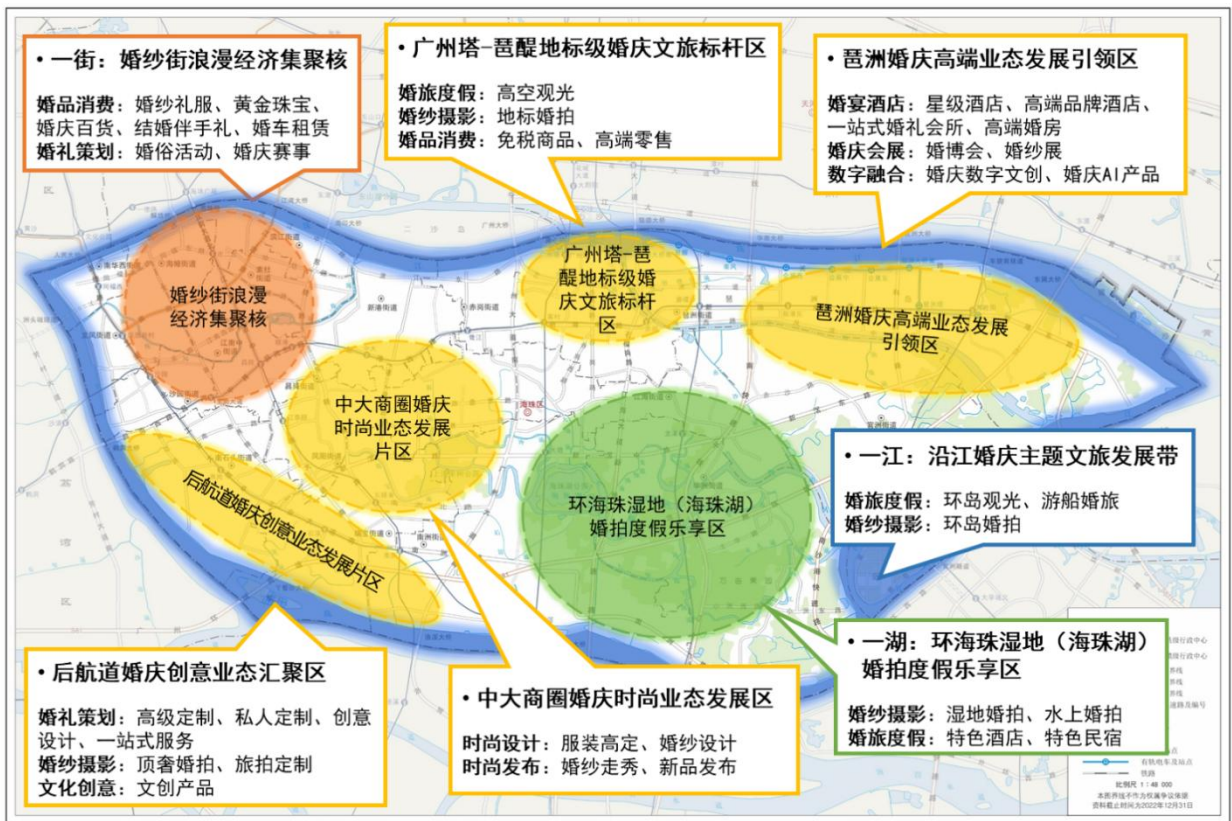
• 一街：婚纱街浪漫经济集聚核

婚品消费：婚纱礼服、黄金珠宝、婚庆百货、结婚伴手礼、婚车租赁
婚礼策划：婚俗活动、婚庆赛事

• 广州塔-琶醍地标级婚庆文旅标杆区

婚旅度假：高空观光
婚纱摄影：地标婚拍
婚品消费：免税商品、高端零售

• 琶洲婚庆高端业态发展引领区

婚宴酒店：星级酒店、高端品牌酒店、一站式婚礼会所、高端婚房
婚庆会展：婚博会、婚纱展
数字融合：婚庆数字文创、婚庆AI产品

婚纱街浪漫经济集聚核

广州塔-琶醍地标级婚庆文旅标杆区

琶洲婚庆高端业态发展引领区

中大商圈婚庆时尚业态发展片区

后航道婚庆创意业态发展片区

环海珠湿地（海珠湖）婚拍度假乐享区

• 一江：沿江婚庆主题文旅发展带

婚旅度假：环岛观光、游船婚旅
婚纱摄影：环岛婚拍

• 一湖：环海珠湿地（海珠湖）婚拍度假乐享区

婚纱摄影：湿地婚拍、水上婚拍
婚旅度假：特色酒店、特色民宿

• 后航道婚庆创意业态汇聚区

婚礼策划：高级定制、私人定制、创意设计、一站式服务
婚纱摄影：顶奢婚拍、旅拍定制
文化创意：文创产品

• 中大商圈婚庆时尚业态发展区

时尚设计：服装高定、婚纱设计
时尚发布：婚纱走秀、新品发布

比例尺 1:48 000
本图界线不作为权属争议依据
资料截止时间为2022年12月31日